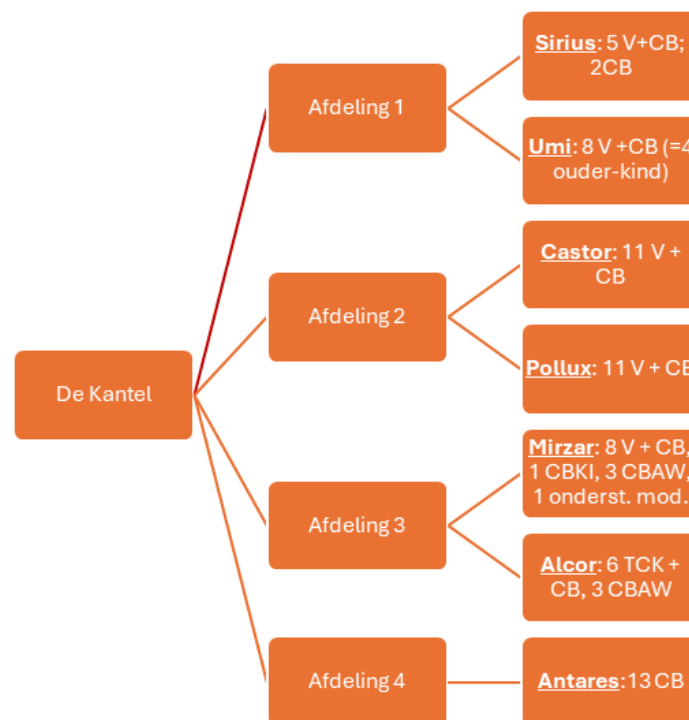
De Kantel

Afdeling 1

Sirius: 5 V+CB; 2CB

Umi: 8 V +CB (=4 ouder-kind)

Afdeling 2

Castor: 11 V + CB

Pollux: 11 V + CB

Afdeling 3

Mirzar: 8 V + CB, 1 CBKI, 3 CBAW, 1 onderst. mod.

Alcor: 6 TCK + CB, 3 CBAW

Afdeling 4

Antares: 13 CB